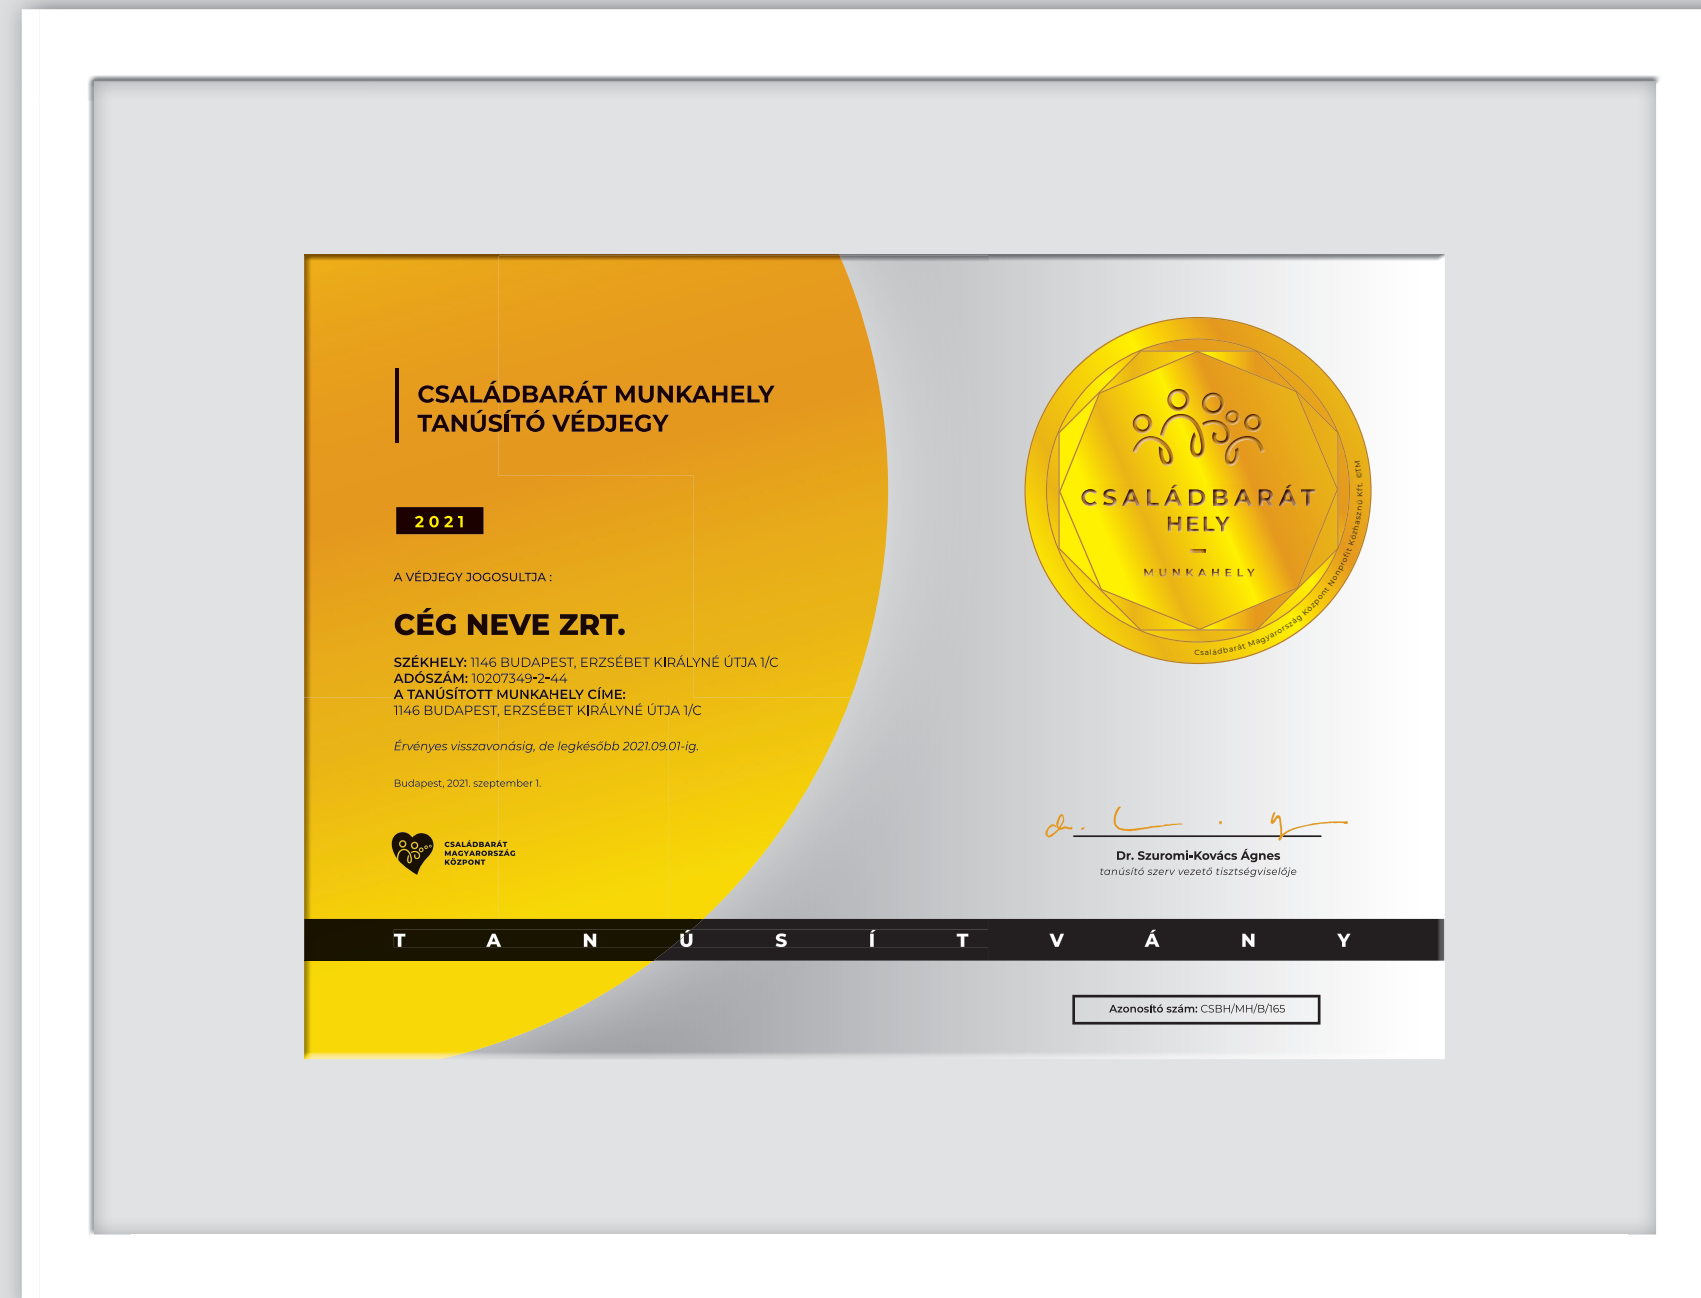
CSALÁDBARÁT MUNKAHELY
TANÚSÍTÓ VÉDJEGY

2021

A VÉDJEGY JOGOSULTJA :

CÉG NEVE ZRT.

SZÉKHELY: 1146 BUDAPEST, ERZSÉBET KIRÁLYNÉ ÚTJA 1/C
ADÓSZÁM: 10207349-2-44
A TANÚSÍTOTT MUNKAHELY CÍME:
1146 BUDAPEST, ERZSÉBET KIRÁLYNÉ ÚTJA 1/C

Érvényes visszavonásig, de legkésőbb 2021.09.01-ig.

Budapest, 2021. szeptember 1.

CSALÁDBARÁT MAGYARORSZÁG KÖZPONT

CSALÁDBARÁT HELY
MUNKAHELY

Családbarát Magyarország Központ Nonprofit Közhasznú Kft. ©TM

Dr. Szuromi-Kovács Ágnes
tanúsító szerv vezető tisztségviselője

T A N Ú S Í T V Á N Y

Azonosító szám: CSBH/MH/B/165